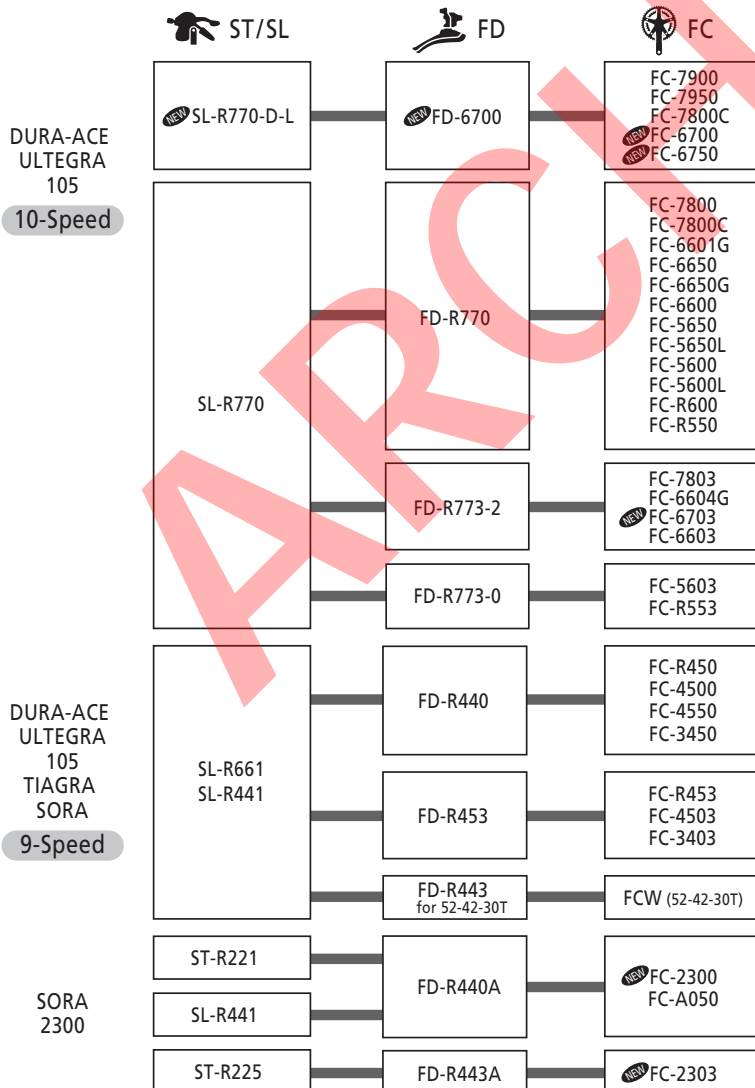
ST/SL
FD
FC

DURA-ACE
ULTEGRA
105
10-Speed

NEW SL-R770-D-L
NEW FD-6700
FC-7900
FC-7950
FC-7800C
NEW FC-6700
NEW FC-6750

SL-R770
FD-R770
FC-7800
FC-7800C
FC-6601G
FC-6650
FC-6650G
FC-6600
FC-5650
FC-5650L
FC-5600
FC-5600L
FC-R600
FC-R550

FD-R773-2
FC-7803
FC-6604G
NEW FC-6703
FC-6603

FD-R773-0
FC-5603
FC-R553

DURA-ACE
ULTEGRA
105
TIAGRA
SORA
9-Speed

SL-R661
SL-R441
FD-R440
FC-R450
FC-4500
FC-4550
FC-3450

FD-R453
FC-R453
FC-4503
FC-3403

FD-R443
for 52-42-30T
FCW (52-42-30T)

SORA
2300

ST-R221
SL-R441
FD-R440A
NEW FC-2300
FC-A050

ST-R225
FD-R443A
NEW FC-2303

ARCH